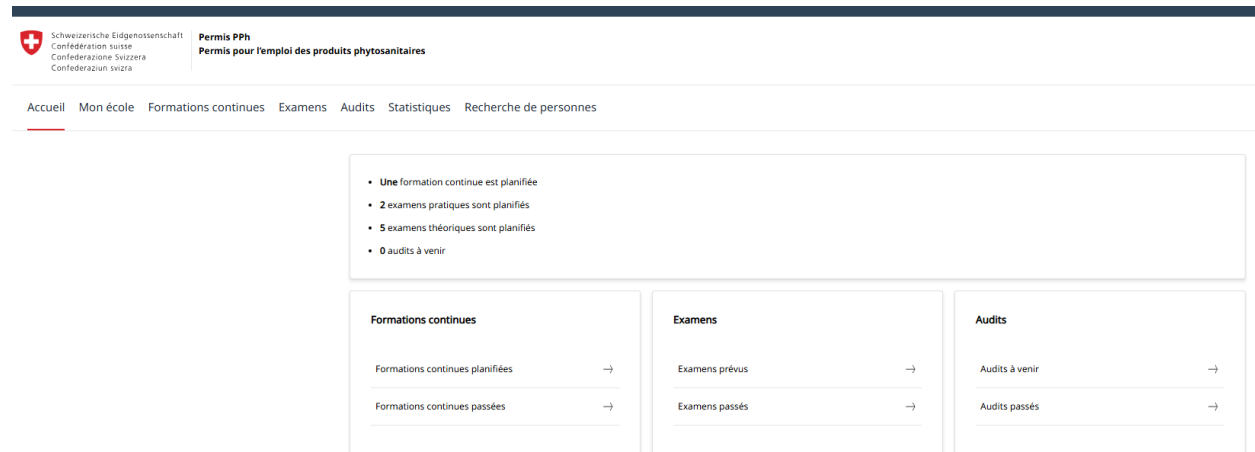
Schweizerische Eidgenossenschaft
Confédération suisse
Confederazione Svizzera
Confederaziun svizra

Permis PPh
Permis pour l'emploi des produits phytosanitaires

Accueil Mon école Formations continues Examens Audits Statistiques Recherche de personnes

- **Une** formation continue est planifiée
- **2** examens pratiques sont planifiés
- **5** examens théoriques sont planifiés
- **0** audits à venir

Formations continues

Formations continues planifiées →

Formations continues passées →

Examens

Examens prévus →

Examens passés →

Audits

Audits à venir →

Audits passés →